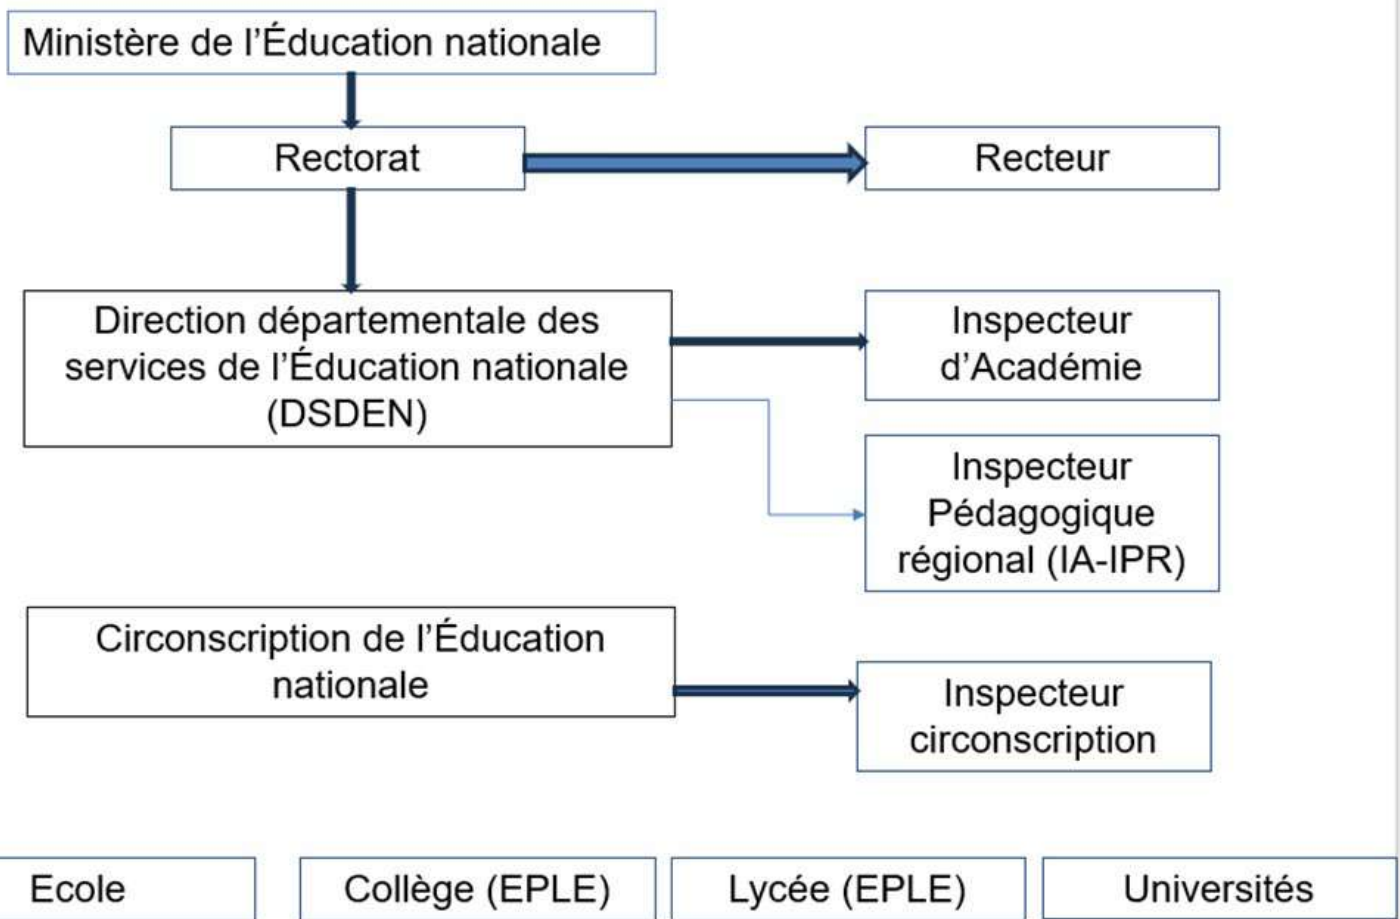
Ministère de l’Éducation nationale

Rectorat

Recteur

Direction départementale des services de l’Éducation nationale (DSDEN)

Inspecteur d’Académie

Inspecteur Pédagogique régional (IA-IPR)

Circonscription de l’Éducation nationale

Inspecteur circonscription

Ecole

Collège (EPLE)

Lycée (EPLE)

Universités